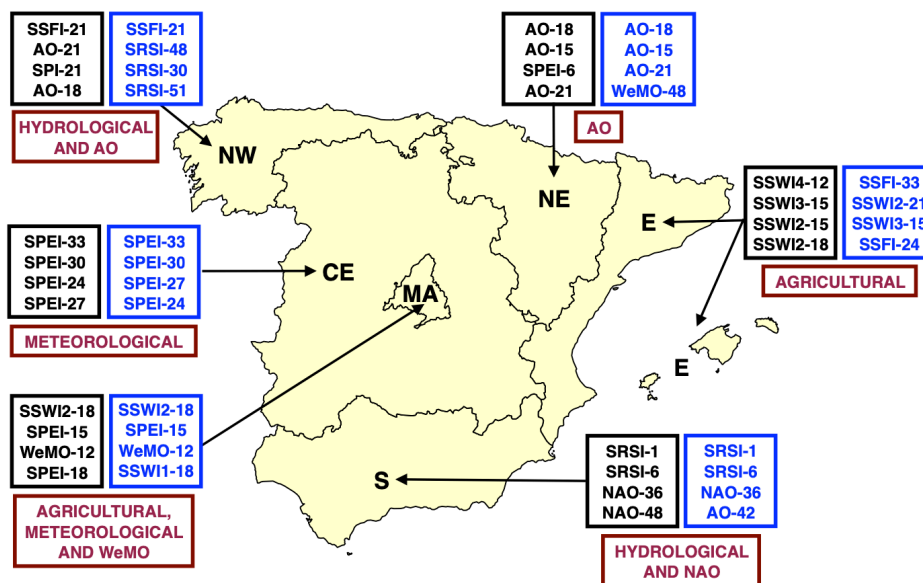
SSFI-21
AO-21
SPI-21
AO-18

SSFI-21
SRSI-48
SRSI-30
SRSI-51

HYDROLOGICAL AND AO

NW

AO-18
AO-15
SPEI-6
AO-21

AO-18
AO-15
AO-21
WeMO-48

AO

NE

SSWI4-12
SSWI3-15
SSWI2-15
SSWI2-18

SSFI-33
SSWI2-21
SSWI3-15
SSFI-24

AGRICULTURAL

E

SPEI-33
SPEI-30
SPEI-24
SPEI-27

SPEI-33
SPEI-30
SPEI-27
SPEI-24

METEOROLOGICAL

CE

MA

E

SSWI2-18
SPEI-15
WeMO-12
SPEI-18

SSWI2-18
SPEI-15
WeMO-12
SSWI1-18

AGRICULTURAL, METEOROLOGICAL AND WeMO

S

SRSI-1
SRSI-6
NAO-36
NAO-48

SRSI-1
SRSI-6
NAO-36
AO-42

HYDROLOGICAL AND NAO